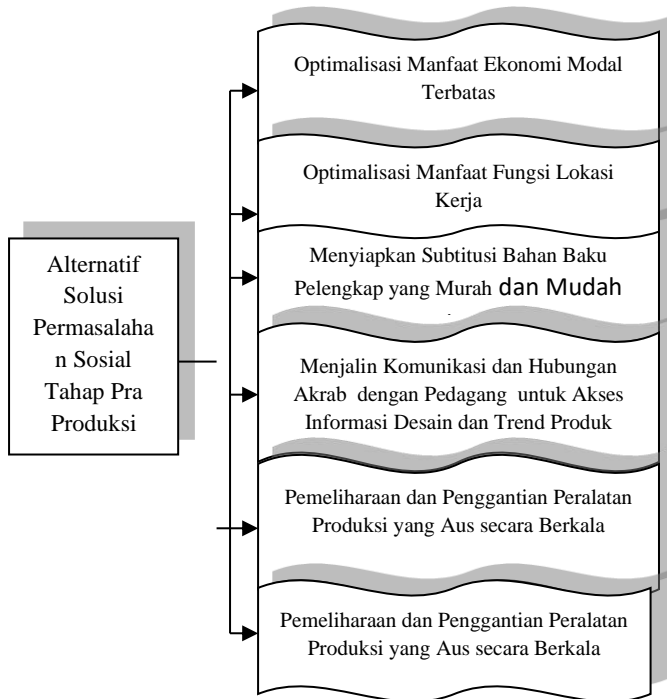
Alternatif Solusi Permasalahan Sosial Tahap Pra Produksi

Optimalisasi Manfaat Ekonomi Modal Terbatas

Optimalisasi Manfaat Fungsi Lokasi Kerja

Menyiapkan Subtitusi Bahan Baku Pelengkap yang Murah dan Mudah

Menjalin Komunikasi dan Hubungan Akrab dengan Pedagang untuk Akses Informasi Desain dan Trend Produk

Pemeliharaan dan Penggantian Peralatan Produksi yang Aus secara Berkala

Pemeliharaan dan Penggantian Peralatan Produksi yang Aus secara Berkala